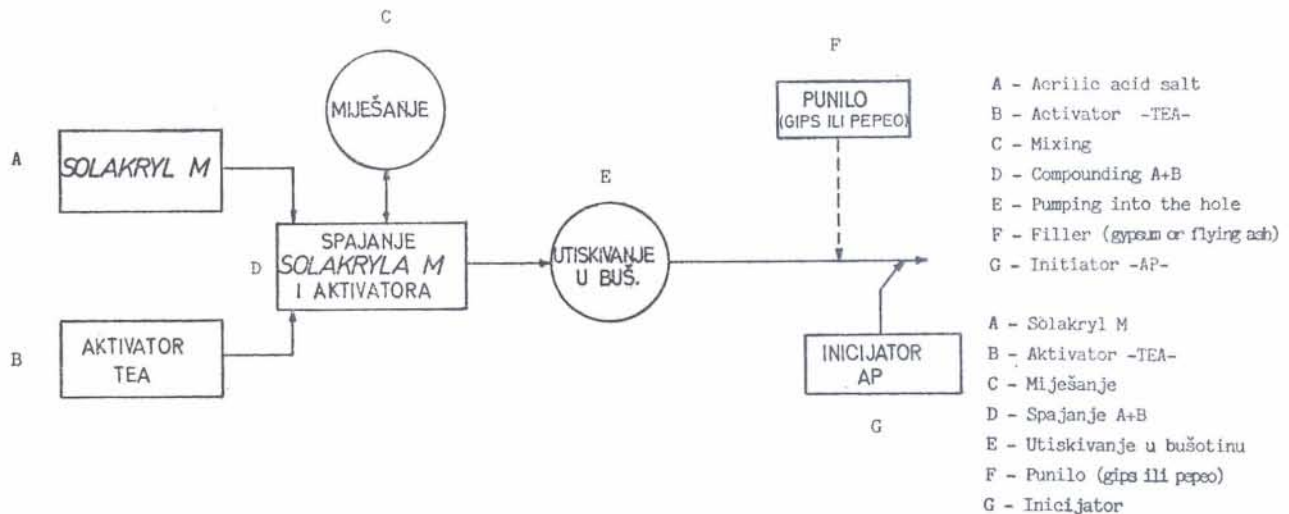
C

MIJEŠANJE

A

SOLAKRYL M

SPAJANJE
SOLAKRYLA M
I AKTIVATORA

D

B

AKTIVATOR
TEA

E

UTISKIVANJE
U BUŠ.

F

PUNILO
(GIPS ILI PEPEO)

INICIJATOR
AP

G

A - Acrilic acid salt
B - Activator -TEA-
C - Mixing
D - Compounding A+B
E - Pumping into the hole
F - Filler (gypsum or flying ash)
G - Initiator -AP-

A - Solakryl M
B - Aktivator -TEA-
C - Miješanje
D - Spajanje A+B
E - Utiskivanje u bušotinu
F - Punilo (gips ili pepeo)
G - Inicijator